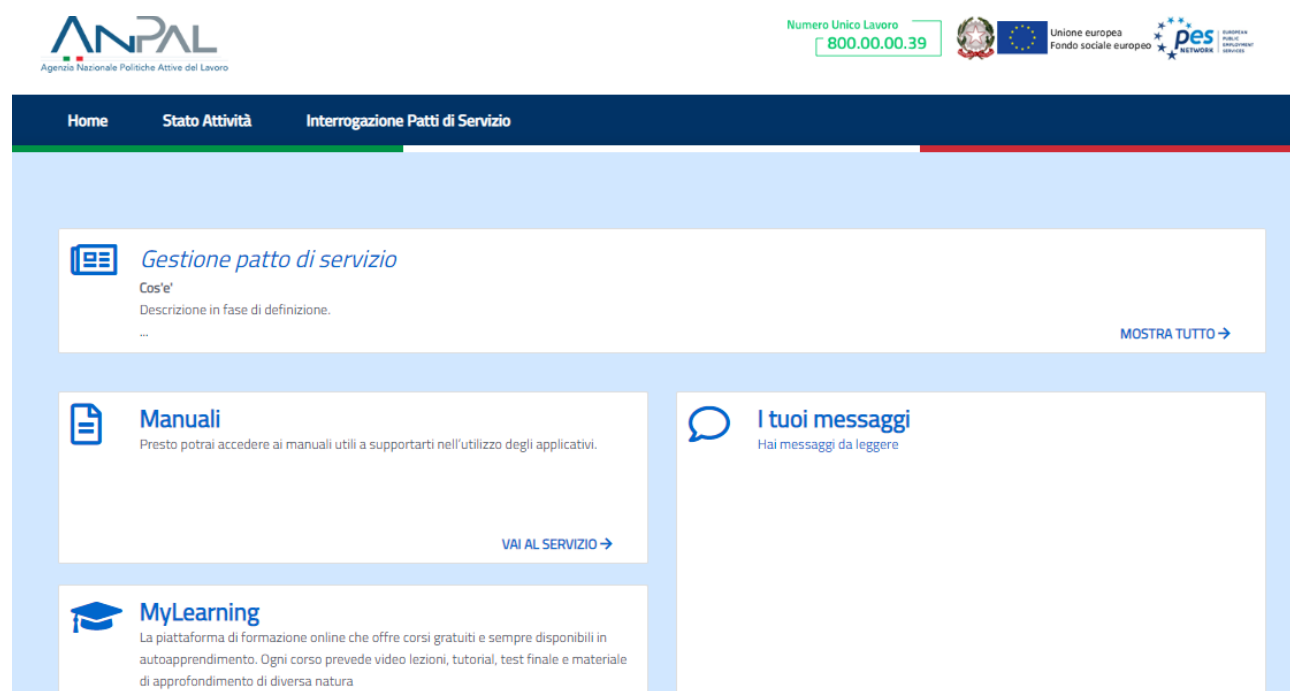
ANPAL
Agenzia Nazionale Politiche Attive del Lavoro

Numero Unico Lavoro
800.00.00.39

Unione europea
Fondo sociale europeo

PES NETWORK
EUROPEAN PUBLIC EMPLOYMENT SERVICES

Home
Stato Attività
Interrogazione Patti di Servizio

Gestione patto di servizio
Cos'e'
Descrizione in fase di definizione.
...
MOSTRA TUTTO →

Manuali
Presto potrai accedere ai manuali utili a supportarti nell'utilizzo degli applicativi.
VAI AL SERVIZIO →

I tuoi messaggi
Hai messaggi da leggere

MyLearning
La piattaforma di formazione online che offre corsi gratuiti e sempre disponibili in autoapprendimento. Ogni corso prevede video lezioni, tutorial, test finale e materiale di approfondimento di diversa natura